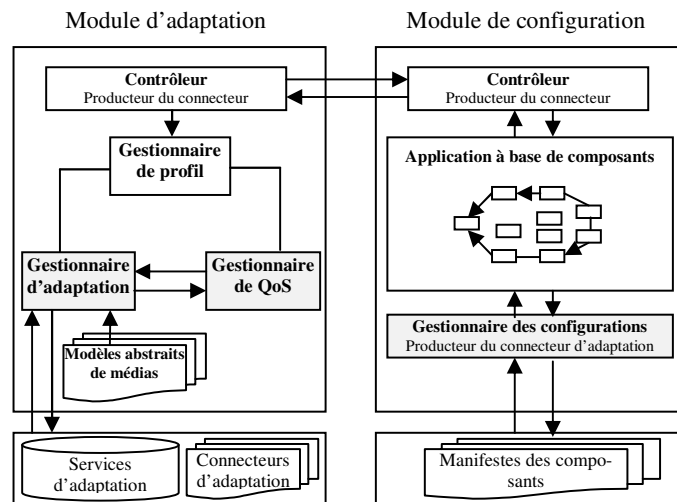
Module d'adaptation

Contrôleur
Producteur du connecteur

Gestionnaire de profil

Gestionnaire d'adaptation

Gestionnaire de QoS

Modèles abstraits de médias

Services d'adaptation

Connecteurs d'adaptation

Module de configuration

Contrôleur
Producteur du connecteur

Application à base de composants

Gestionnaire des configurations
Producteur du connecteur d'adaptation

Manifestes des composants